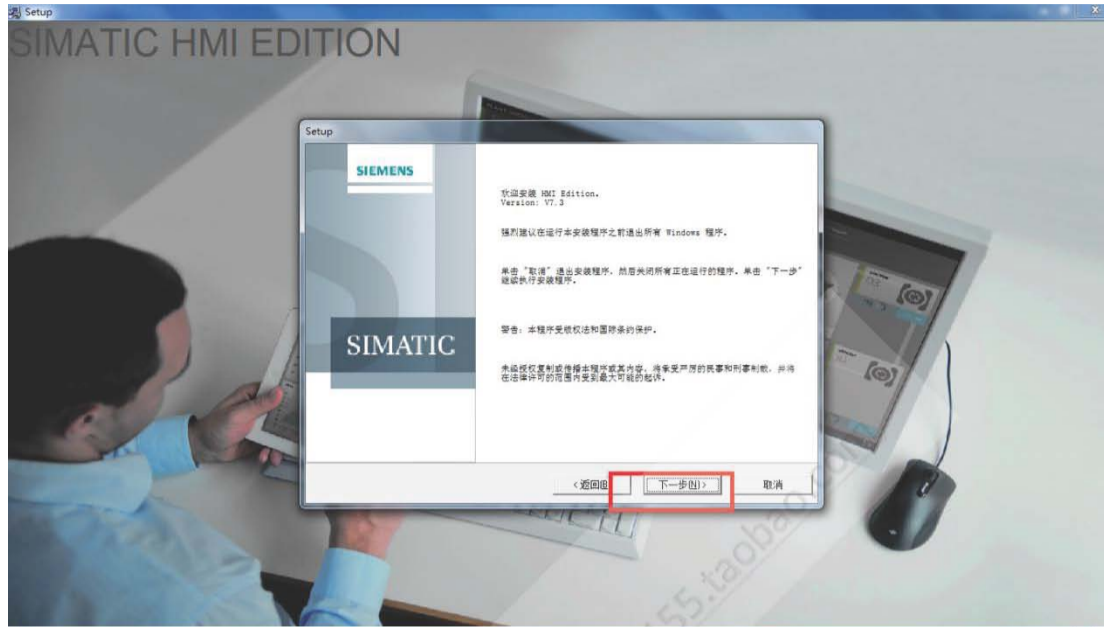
Setup

SIMATIC HMI EDITION

Setup

SIEMENS

SIMATIC

欢迎安装 HMI Edition.
Version: V7.3

强烈建议在运行本安装程序之前退出所有 Windows 程序。

单击"取消"退出安装程序，然后关闭所有正在运行的程序。单击"下一步"继续执行安装程序。

警告：本程序受版权法和国际条约保护。

未经授权复制或传播本程序或其内容，将承受严厉的民事和刑事制裁，并将在法律许可的范围内受到最大可能的起诉。

< 返回(B)

下一步(N) >

取消

55.taobao.com